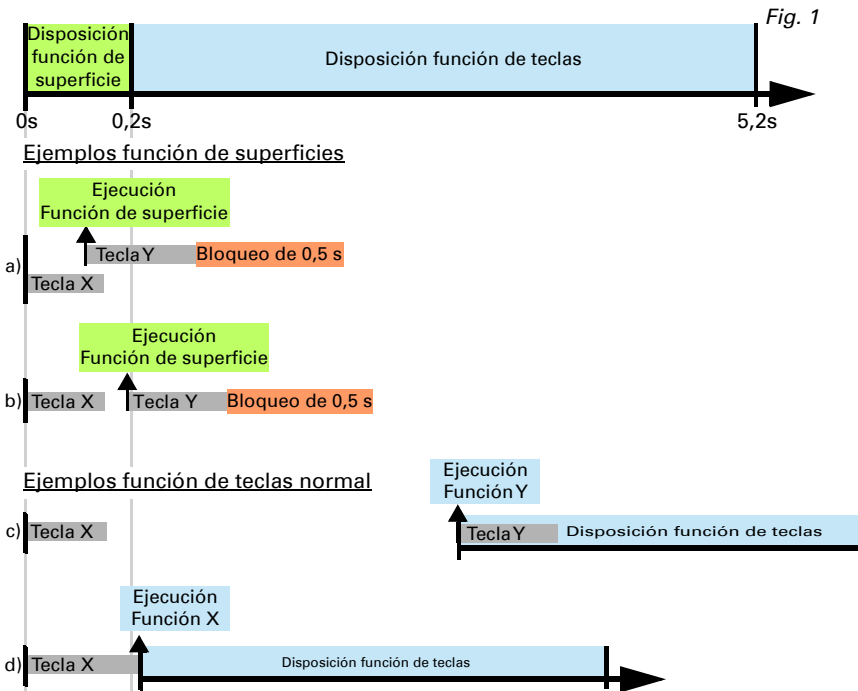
Fig. 1

Disposición función de superficie

Disposición función de teclas

0s 0,2s 5,2s

Ejemplos función de superficies

Ejecución Función de superficie

a) Tecla Y Bloqueo de 0,5 s

Tecla X

Ejecución Función de superficie

b) Tecla X Tecla Y Bloqueo de 0,5 s

Ejemplos función de teclas normal

Ejecución Función Y

c) Tecla X

Tecla Y Disposición función de teclas

Ejecución Función X

d) Tecla X Disposición función de teclas